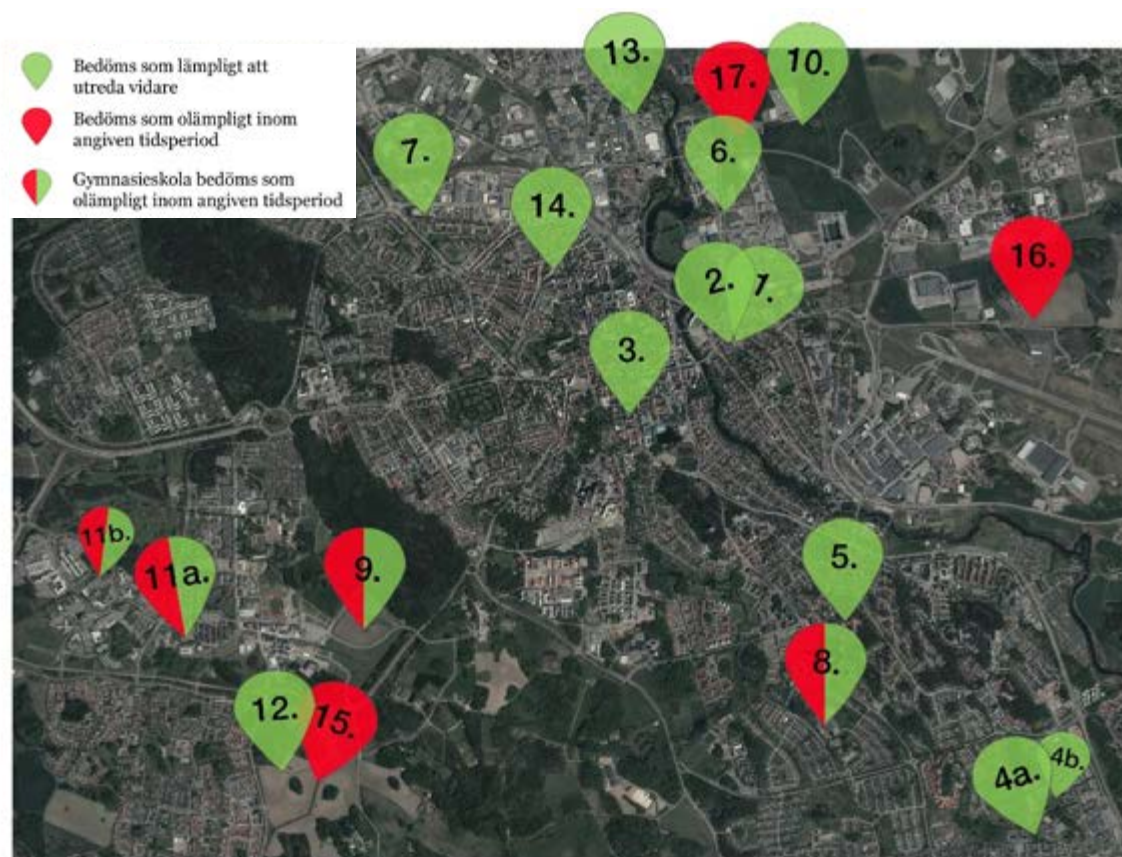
Bedöms som lämpligt att utreda vidare

Bedöms som olämpligt inom angiven tidsperiod

Gymnasieskola bedöms som olämpligt inom angiven tidsperiod

13.

17.

10.

7.

6.

14.

16.

2.

1.

3.

11b.

11a.

9.

5.

8.

12.

15.

4a.

4b.